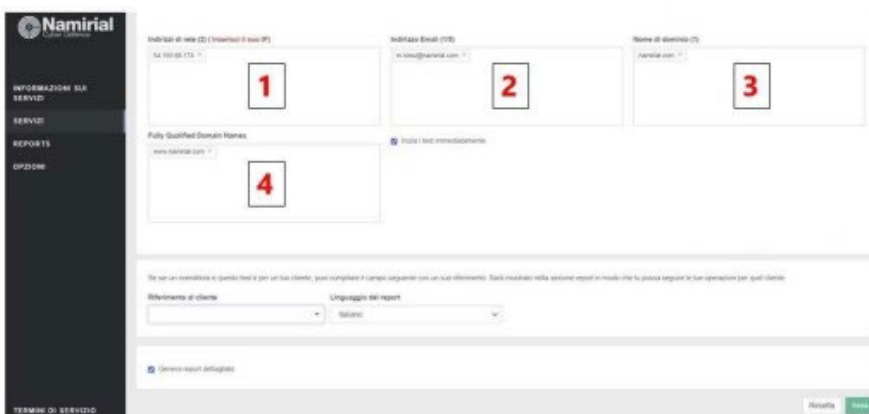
Namirial
Cyber Defence

INFORMAZIONI SUI SERVIZI
SERVIZI
REPORTS
OPZIONI

Indirizzi di rete (2) ( Inserisci il tuo IP)
54.100.65.173 ×
1

Indirizzo Email (1/5)
m.rossi@namirial.com ×
2

Nome di dominio (1)
namirial.com ×
3

Fully Qualified Domain Names
www.namirial.com ×
4

Inizia i test immediatamente

Se sei un rivenditore e questo test è per un tuo cliente, puoi compilare il campo seguente con un suo riferimento. Sarà mostrato nella sezione report in modo che tu possa seguire le tue operazioni per quel cliente

Riferimento al cliente
Linguaggio del report
Italiano

Genera report dettagliato

TERMINI DI SERVIZIO

Reset
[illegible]